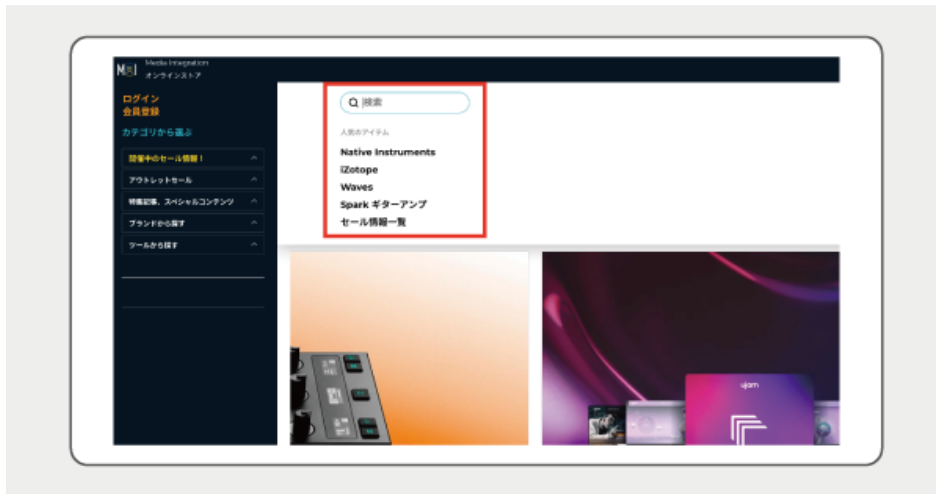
MI Media Integration
オンラインストア

ログイン
会員登録

カテゴリから選ぶ

開催中のセール情報！

アウトレットセール

特集記事、スペシャルコンテンツ

ブランドから探す

ツールから探す

検索

人気のアイテム

Native Instruments
iZotope
Waves
Spark ギターアンプ
セール情報一覧

ujam